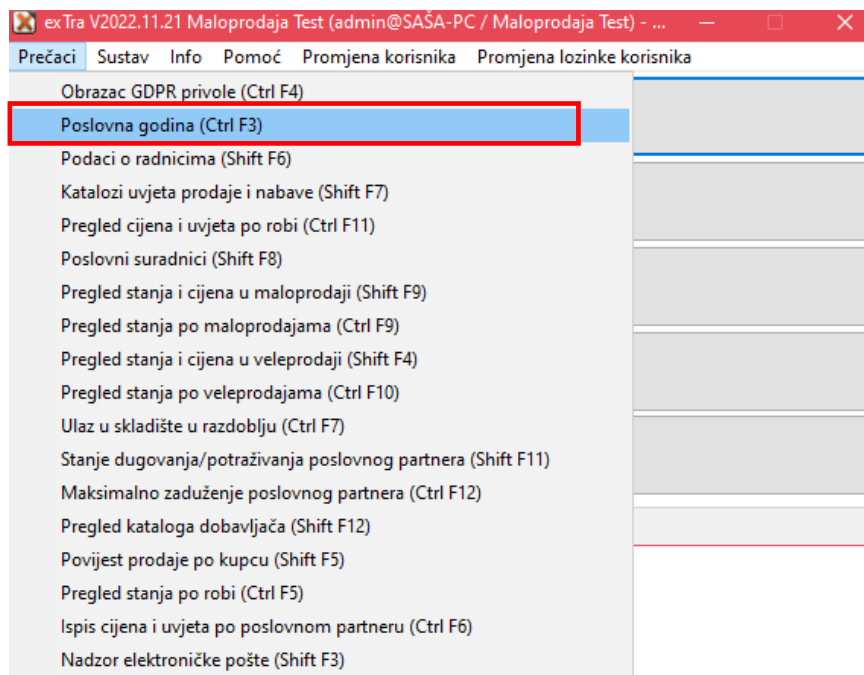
exTra V2022.11.21 Maloprodaja Test (admin@SAŠA-PC / Maloprodaja Test) - ...

Prečaci Sustav Info Pomoć Promjena korisnika Promjena lozinke korisnika

Obrazac GDPR privole (Ctrl F4)
Poslovna godina (Ctrl F3)
Podaci o radnicima (Shift F6)
Katalozi uvjeta prodaje i nabave (Shift F7)
Pregled cijena i uvjeta po robi (Ctrl F11)
Poslovni suradnici (Shift F8)
Pregled stanja i cijena u maloprodaji (Shift F9)
Pregled stanja po maloprodajama (Ctrl F9)
Pregled stanja i cijena u veleprodaji (Shift F4)
Pregled stanja po veleprodajama (Ctrl F10)
Ulaz u skladište u razdoblju (Ctrl F7)
Stanje dugovanja/potraživanja poslovnog partnera (Shift F11)
Maksimalno zaduženje poslovnog partnera (Ctrl F12)
Pregled kataloga dobavljača (Shift F12)
Povijest prodaje po kupcu (Shift F5)
Pregled stanja po robi (Ctrl F5)
Ispis cijena i uvjeta po poslovnom partneru (Ctrl F6)
Nadzor elektroničke pošte (Shift F3)